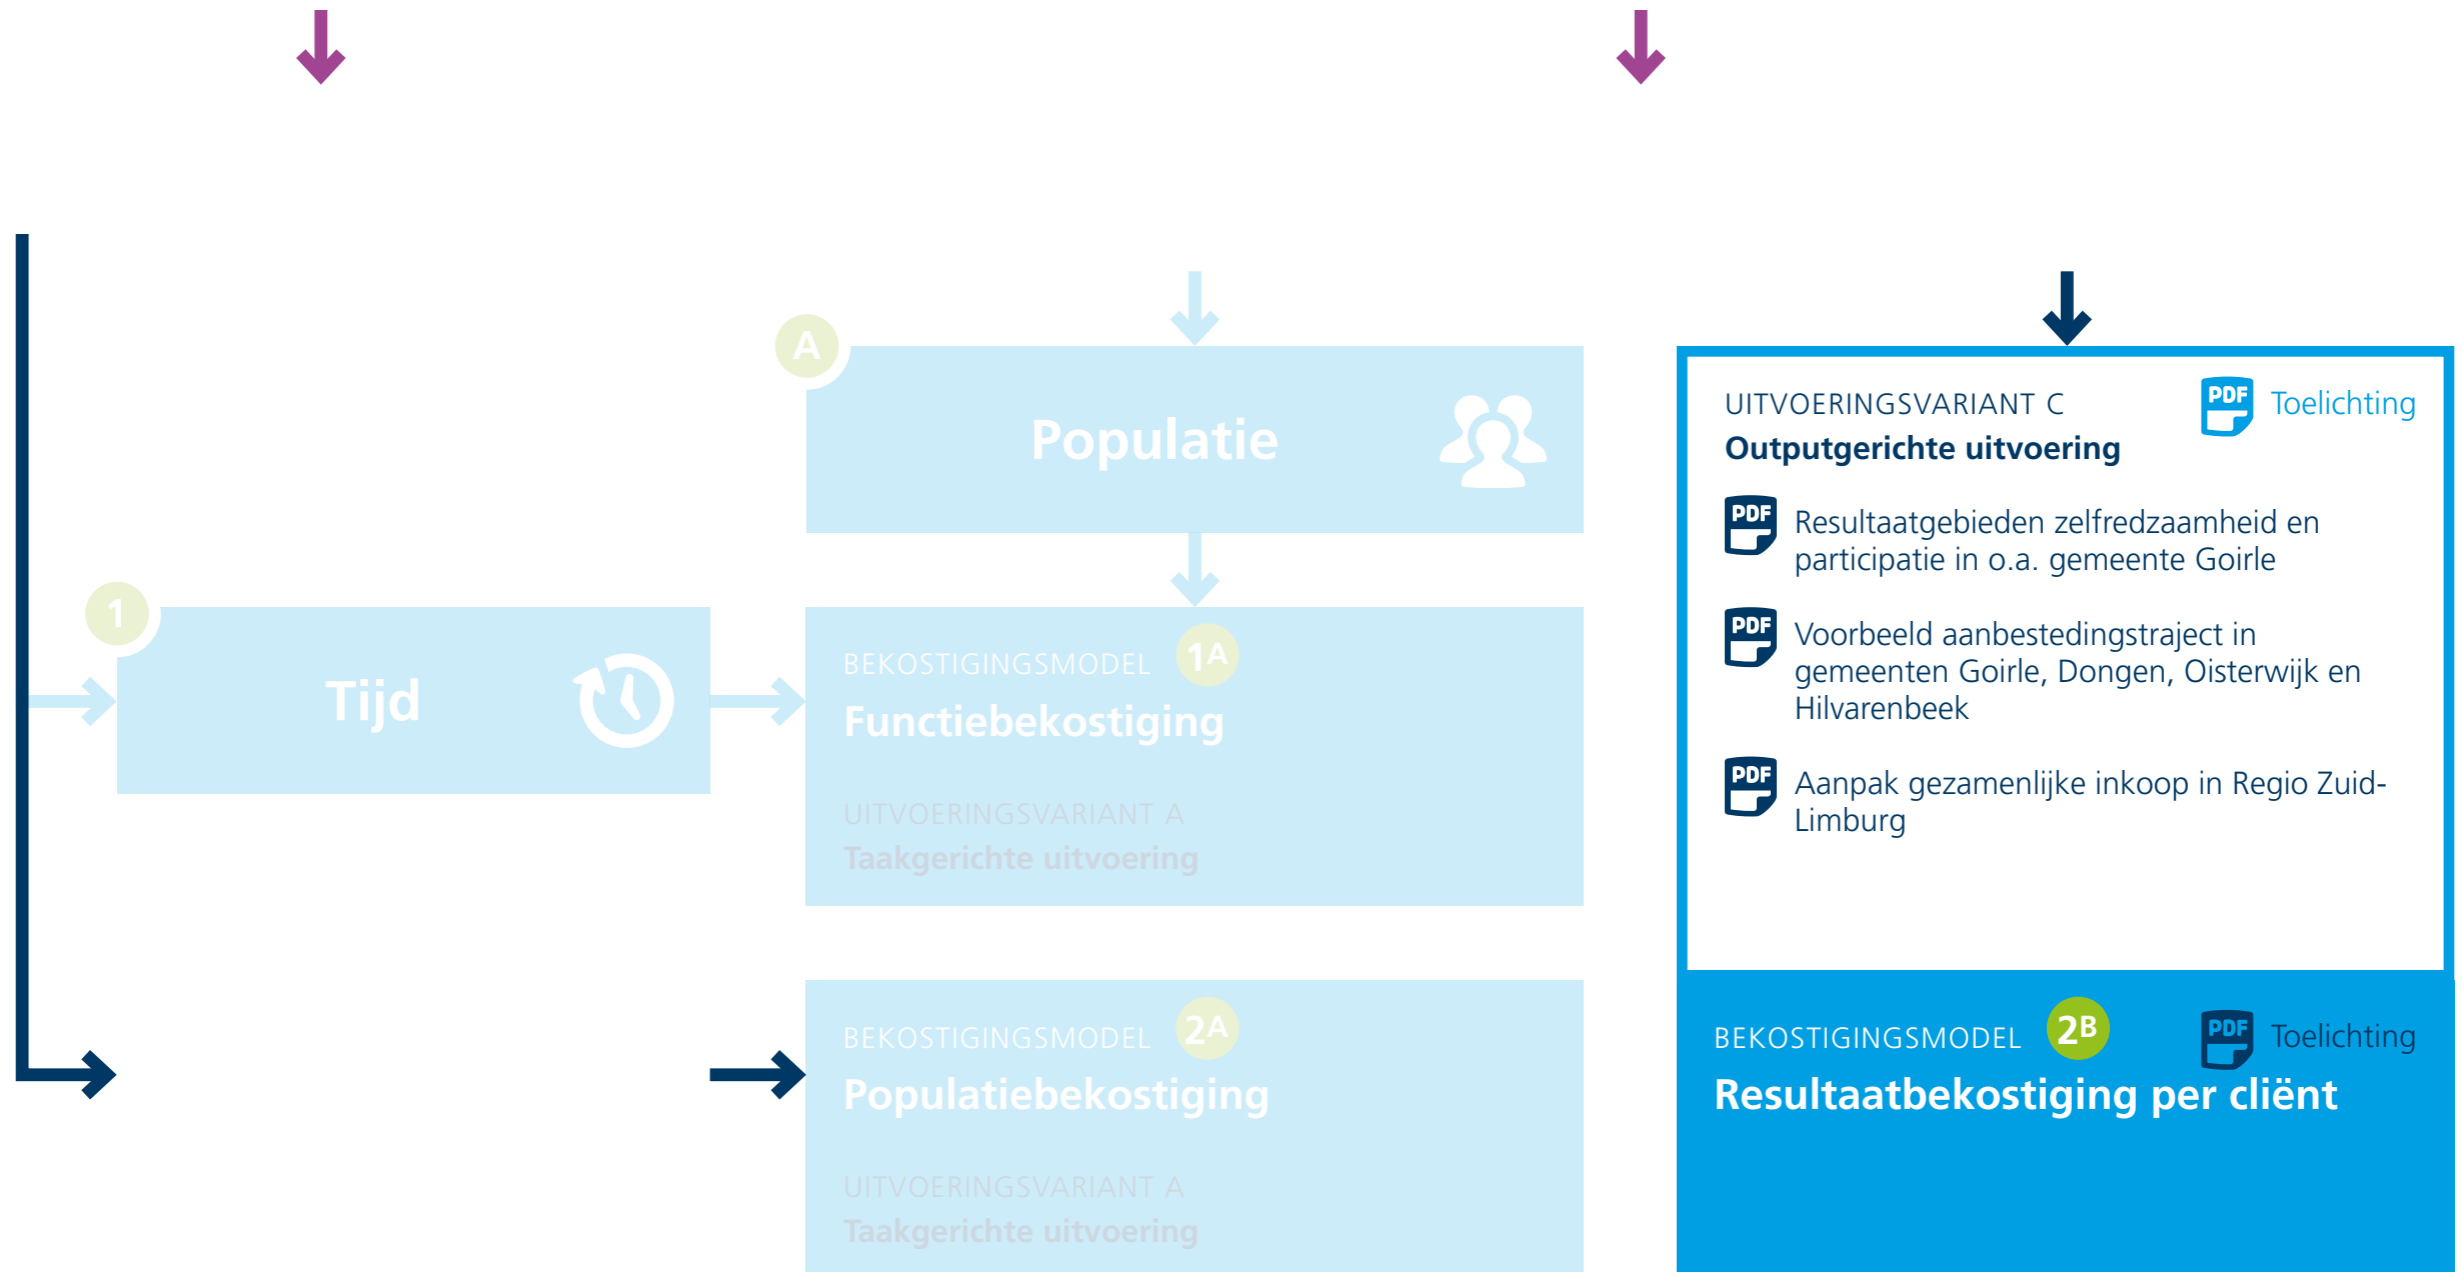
A

Populatie

1

Tijd

BEKOSTIGINGSMODEL 1A

Functiebekostiging

UITVOERINGSVARIANT A

Taakgerichte uitvoering

BEKOSTIGINGSMODEL 2A

Populatiebekostiging

UITVOERINGSVARIANT A

Taakgerichte uitvoering

UITVOERINGSVARIANT C

Outputgerichte uitvoering

PDF Toelichting

PDF Resultaatgebieden zelfredzaamheid en participatie in o.a. gemeente Goirle

PDF Voorbeeld aanbestedingstraject in gemeenten Goirle, Dongen, Oisterwijk en Hilvarenbeek

PDF Aanpak gezamenlijke inkoop in Regio Zuid-Limburg

BEKOSTIGINGSMODEL 2B

PDF Toelichting

Resultaatbekostiging per cliënt